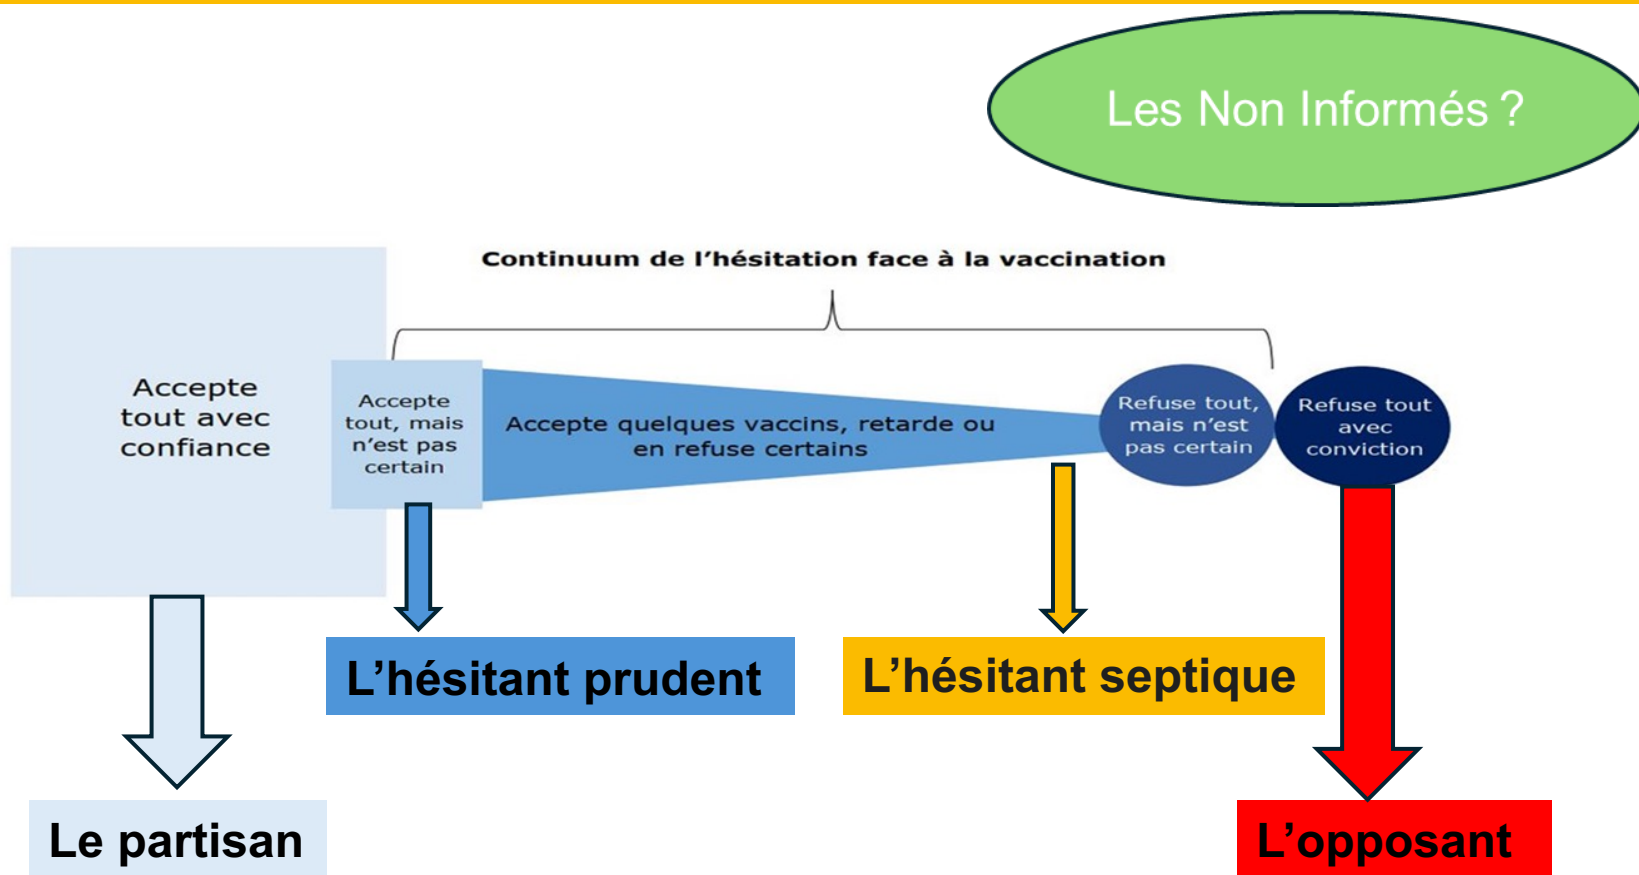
Les Non Informés ?

Continuum de l'hésitation face à la vaccination

Accepte tout avec confiance

Accepte tout, mais n'est pas certain

Accepte quelques vaccins, retarde ou en refuse certains

Refuse tout, mais n'est pas certain

Refuse tout avec conviction

L'hésitant prudent

L'hésitant septique

Le partisan

L'opposant